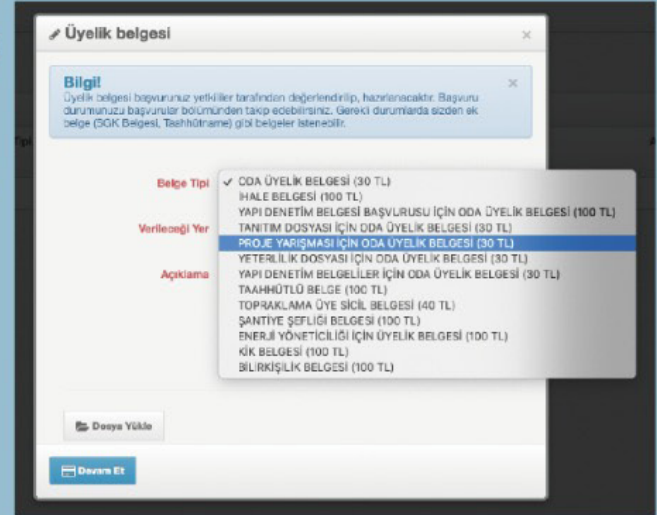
Üyelik belgesi

×

Bilgi!
Üyelik belgesi başvurunuz yetkililer tarafından değerlendirilip, hazırlanacaktır. Başvuru durumunuzu başvurular bölümünden takip edebilirsiniz. Gerekli durumlarda sizden ek belge (SGK Belgesi, Taahhütname) gibi belgeler istenebilir.

×

Belge Tipi

Verileceği Yer

Açıklama

✓ ODA ÜYELİK BELGESİ (30 TL)
İHALE BELGESİ (100 TL)
YAPI DENETİM BELGESİ BAŞVURUSU İÇİN ODA ÜYELİK BELGESİ (100 TL)
TANITIM DOSYASI İÇİN ODA ÜYELİK BELGESİ (30 TL)
PROJE YARIŞMASI İÇİN ODA ÜYELİK BELGESİ (30 TL)
YETERLİLİK DOSYASI İÇİN ODA ÜYELİK BELGESİ (30 TL)
YAPI DENETİM BELGELİLER İÇİN ODA ÜYELİK BELGESİ (30 TL)
TAAHHÜTLÜ BELGE (100 TL)
TOPRAKLAMA ÜYE SİCİL BELGESİ (40 TL)
ŞANTİYE ŞEFLİĞİ BELGESİ (100 TL)
ENERJİ YÖNETİCİLİĞİ İÇİN ÜYELİK BELGESİ (100 TL)
KİK BELGESİ (100 TL)
BİLİRKİŞİLİK BELGESİ (100 TL)

Dosya Yükle

Devam Et